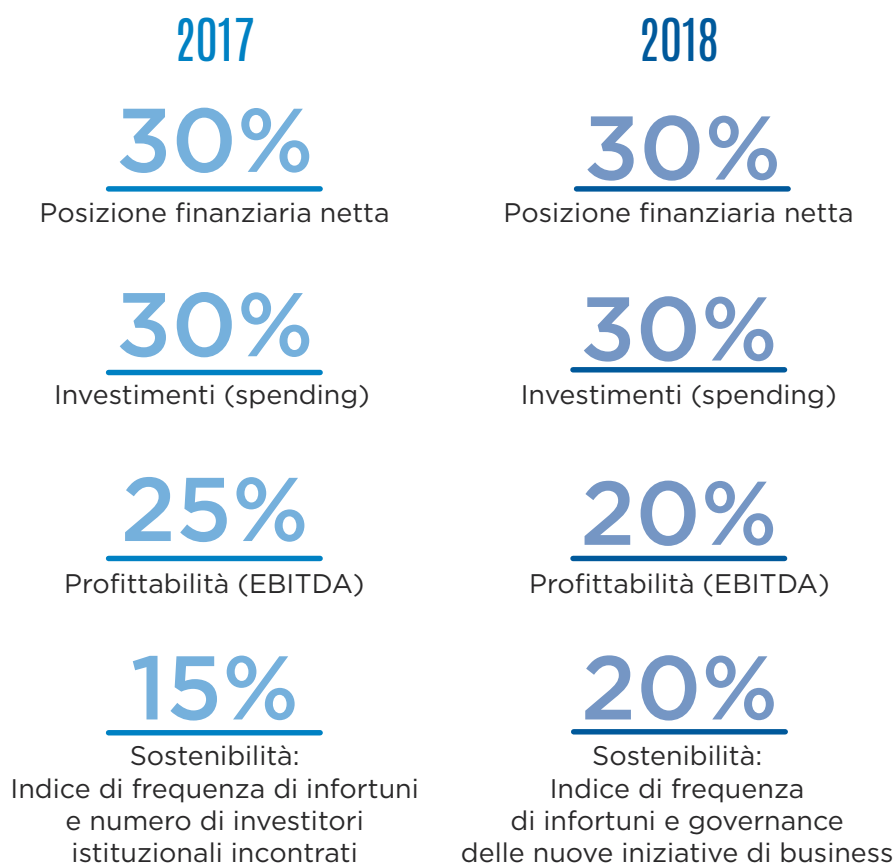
2017

30%
Posizione finanziaria netta

30%
Investimenti (spending)

25%
Profittabilità (EBITDA)

15%
Sostenibilità:
Indice di frequenza di infortuni e numero di investitori istituzionali incontrati

2018

30%
Posizione finanziaria netta

30%
Investimenti (spending)

20%
Profittabilità (EBITDA)

20%
Sostenibilità:
Indice di frequenza di infortuni e governance delle nuove iniziative di business